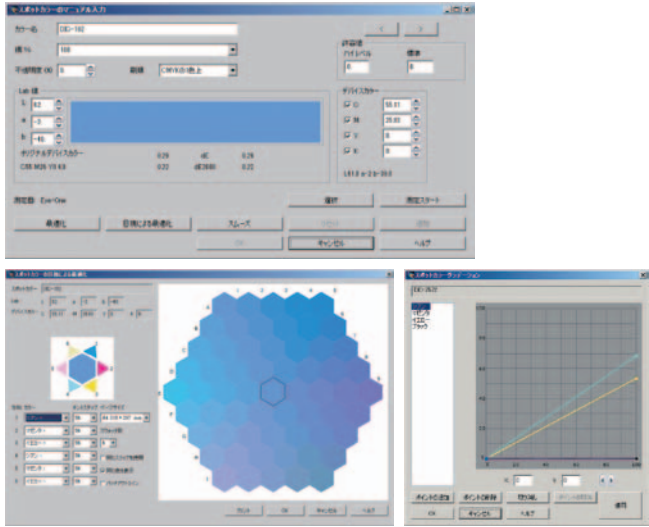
スポットカラー色のマニュアル入力

カラー名 DIC-182

網% 100

平均測定(回) 5 範囲 CMYK(K)色上

Lab 値
L 62
a -3
b -46

オリジナルデバイスカラー 0.29 dE 0.29
CSS M26 Y0 K0 0.22 dE2000 0.22

許容値
ハイレベル 標準
4 8

デバイスカラー
C 58.81
M 25.93
Y 0
K 0

L61.8 a-2 b-39.6

測定器 Eye-One

接続 測定スタート

最適化 目視による最適化 スムーズ

OK キャンセル ヘルプ

スポットカラー 目視による最適化

スポットカラー DIC-182

OK キャンセル ヘルプ

スポットカラー グラデーション

DIC-182

シアン
マゼンタ
イエロー
ブラック

ポイントの追加 ポイントの削除 取り消し

適用

OK キャンセル ヘルプ